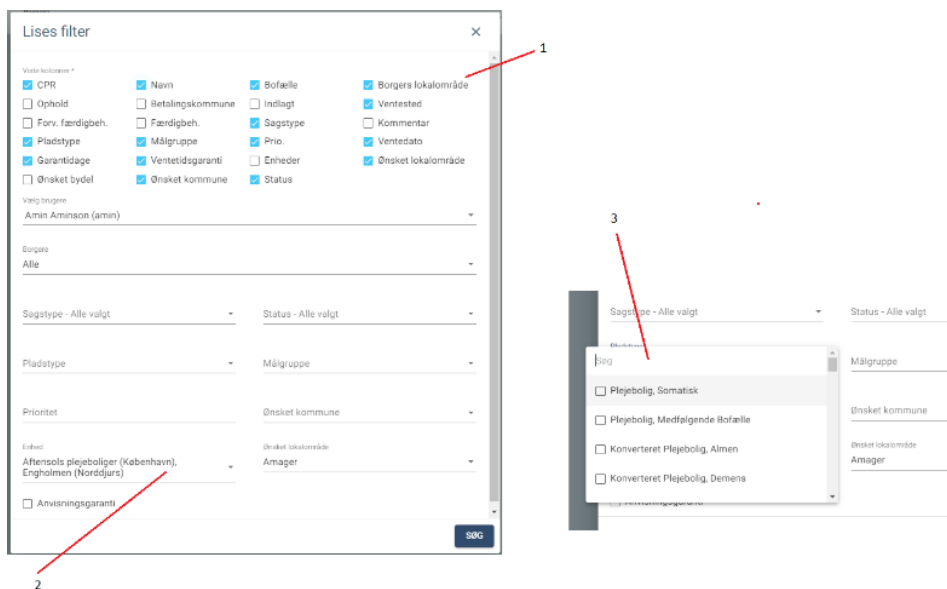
Lises filter

×

Viste kolonner *

CPR
Navn
Bofælle
Borgers lokalområde
Ophold
Betalingskommune
Indlagt
Ventested
Forv. færdigbeh.
Færdigbeh.
Sagstype
Kommentar
Pladstype
Målgruppe
Prio.
Ventedato
Garantidage
Ventetidsgaranti
Enheder
Ønsket lokalområde
Ønsket bydel
Ønsket kommune
Status

Vælg brugere
Amin Aminson (amin)

Borgere
Alle

Sagstype - Alle valgt
Status - Alle valgt

Pladstype
Målgruppe

Prioritet
Ønsket kommune

Enhed
Aftensols plejeboliger (København), Engholmen (Norddjurs)
Ønsket lokalområde
Amager

Anvisningsgaranti

SØG

1

2

3

Sagstype - Alle valgt
Status - Alle valgt

Søg
Målgruppe
Plejebolig, Somatisk
Plejebolig, Medfølgende Bofælle
Ønsket kommune
Konverteret Plejebolig, Almen
Ønsket lokalområde
Amager
Konverteret Plejebolig, Demens